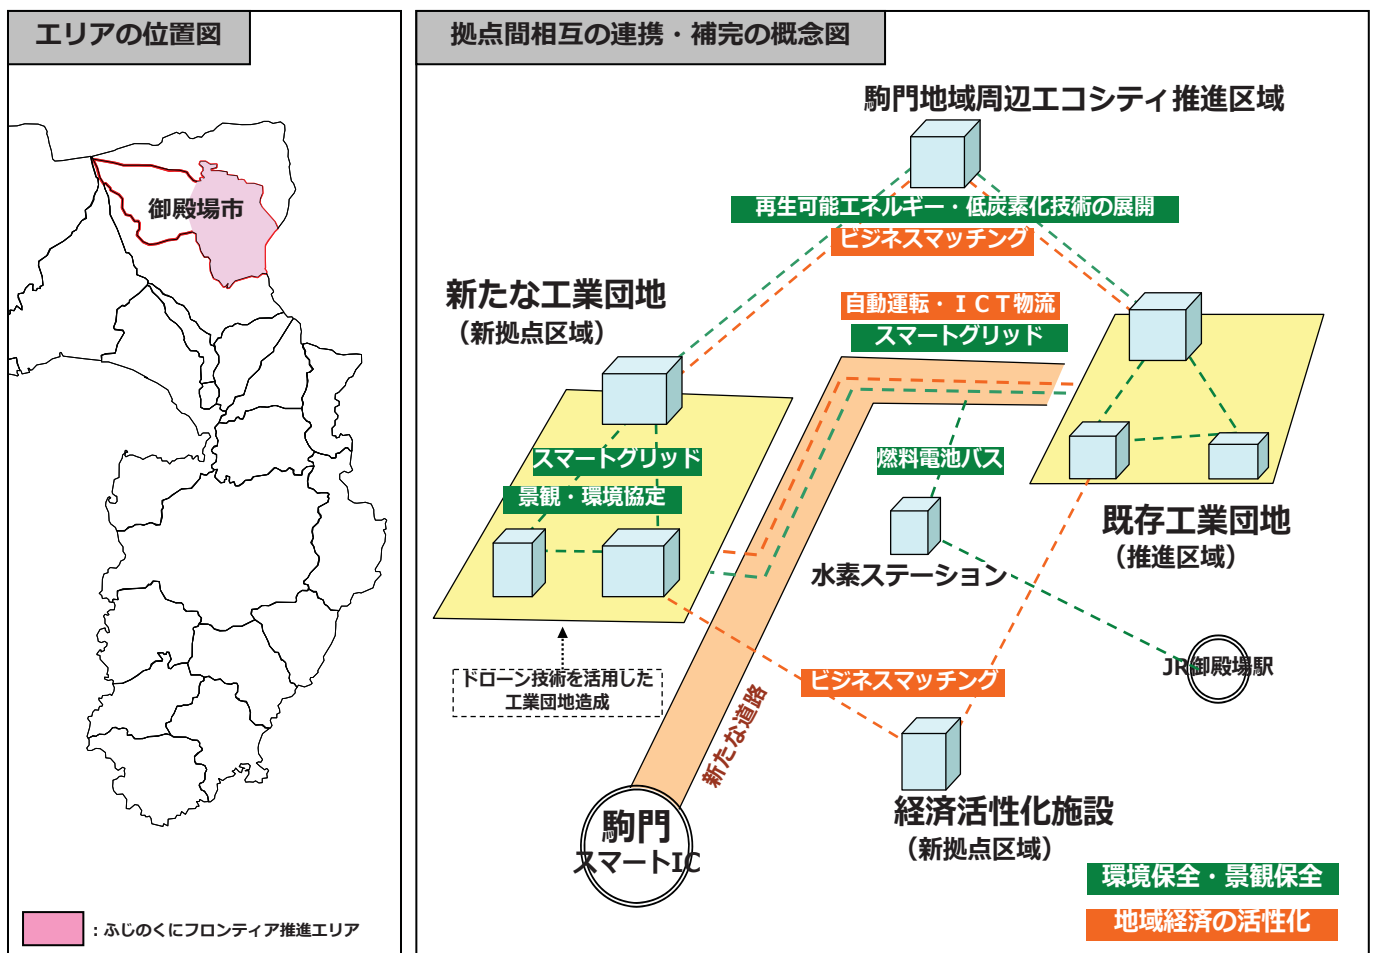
エリアの位置図

御殿場市

：ふじのくにフロンティア推進エリア

拠点間相互の連携・補完の概念図

駒門地域周辺エコシティ推進区域

再生可能エネルギー・低炭素化技術の展開

ビジネスマッチング

新たな工業団地
（新拠点区域）

自動運転・ＩＣＴ物流

スマートグリッド

スマートグリッド

景観・環境協定

燃料電池バス

水素ステーション

既存工業団地
（推進区域）

ドローン技術を活用した工業団地造成

JR御殿場駅

ビジネスマッチング

新たな道路

駒門
スマートIC

経済活性化施設
（新拠点区域）

環境保全・景観保全

地域経済の活性化